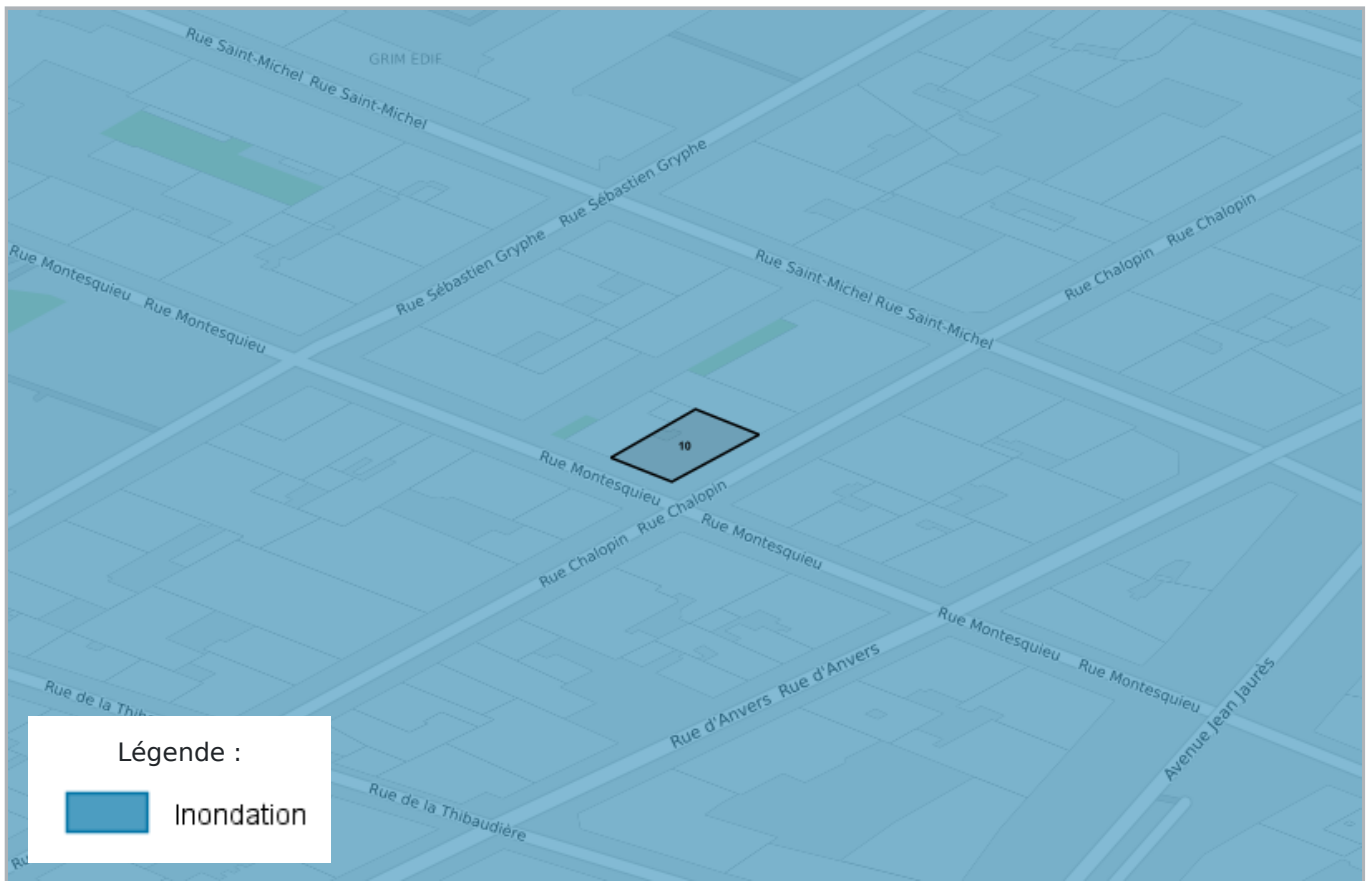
GRIM EDIF
Rue Saint-Michel Rue Saint-Michel
Rue Sébastien Gryphe Rue Sébastien Gryphe
Rue Montesquieu Rue Montesquieu
Rue Saint-Michel Rue Saint-Michel
Rue Chalopin Rue Chalopin
10
Rue Montesquieu
Rue Chalopin Rue Chalopin
Rue Montesquieu
Rue Montesquieu Rue Montesquieu
Rue d'Anvers Rue d'Anvers
Avenue Jean Jaurès
Rue de la Thib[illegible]
Rue de la Thibaudière
Légende :
Inondation